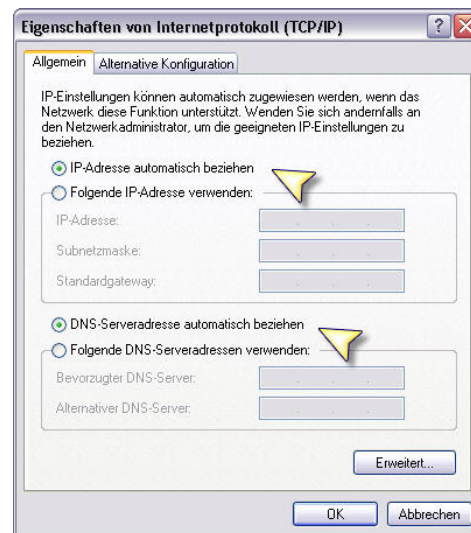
Eigenschaften von Internetprotokoll (TCP/IP)

?

Allgemein
Alternative Konfiguration

IP-Einstellungen können automatisch zugewiesen werden, wenn das Netzwerk diese Funktion unterstützt. Wenden Sie sich andernfalls an den Netzwerkadministrator, um die geeigneten IP-Einstellungen zu beziehen.

IP-Adresse automatisch beziehen
Folgende IP-Adresse verwenden:
IP-Adresse:
Subnetzmaske:
Standardgateway:

DNS-Serveradresse automatisch beziehen
Folgende DNS-Serveradressen verwenden:
Bevorzugter DNS-Server:
Alternativer DNS-Server:

Erweitert...

OK
Abbrechen